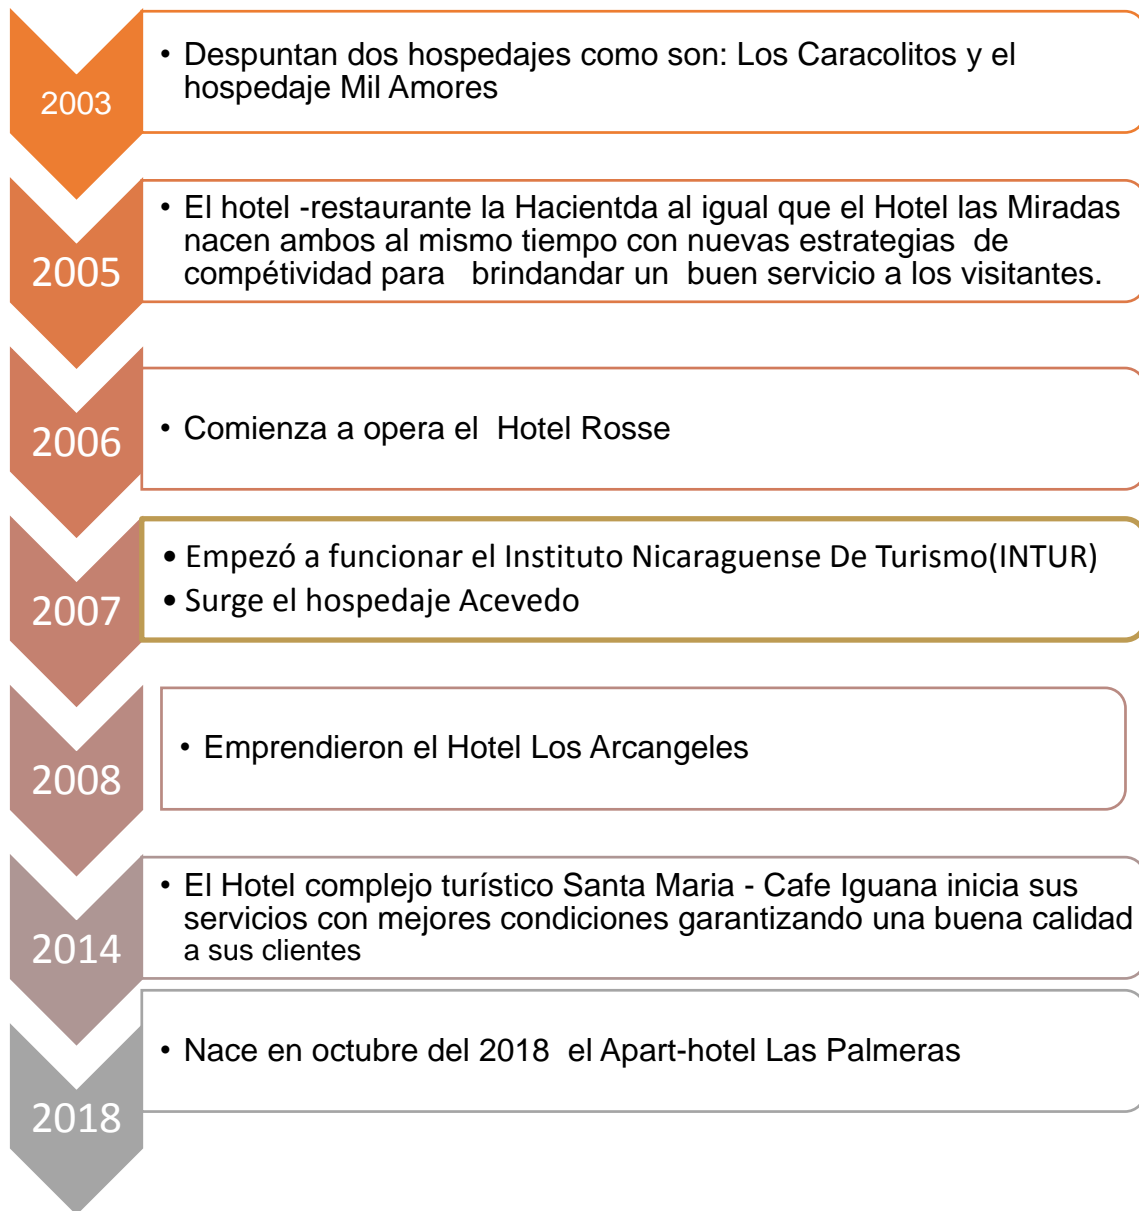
2003

• Despuntan dos hospedajes como son: Los Caracolitos y el hospedaje Mil Amores

2005

• El hotel -restaurante la Hacientda al igual que el Hotel las Miradas nacen ambos al mismo tiempo con nuevas estrategias de compétividad para brindandar un buen servicio a los visitantes.

2006

• Comienza a opera el Hotel Rosse

2007

• Empezó a funcionar el Instituto Nicaraguense De Turismo(INTUR)
• Surge el hospedaje Acevedo

2008

• Emprendieron el Hotel Los Arcangeles

2014

• El Hotel complejo turístico Santa Maria - Cafe Iguana inicia sus servicios con mejores condiciones garantizando una buena calidad a sus clientes

2018

• Nace en octubre del 2018 el Apart-hotel Las Palmeras